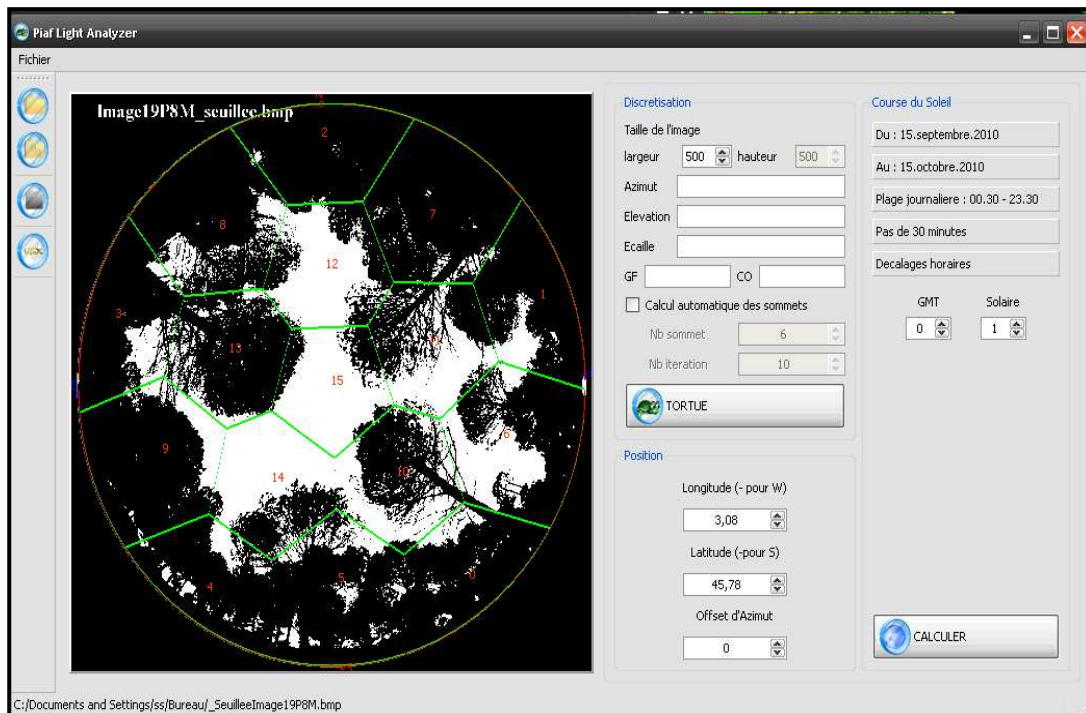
Piaf Light Analyzer

Fichier

Image19P8M_seuillee.bmp

2
7
8
12
1
3
13
11
15
9
6
14
10
4
5
0

Discretisation

Taille de l'image

largeur 500 hauteur 500

Azimut

Elevation

Ecaille

GF CO

Calcul automatique des sommets

Nb sommet 6

Nb iteration 10

TORTUE

Position

Longitude (- pour W)

3,08

Latitude (-pour S)

45,78

Offset d'Azimut

0

Course du Soleil

Du : 15.septembre.2010

Au : 15.octobre.2010

Plage journaliere : 00.30 - 23.30

Pas de 30 minutes

Decalages horaires

GMT Solaire

0 1

CALCULER

C:/Documents and Settings/ss/Bureau/_SeuilleeImage19P8M.bmp